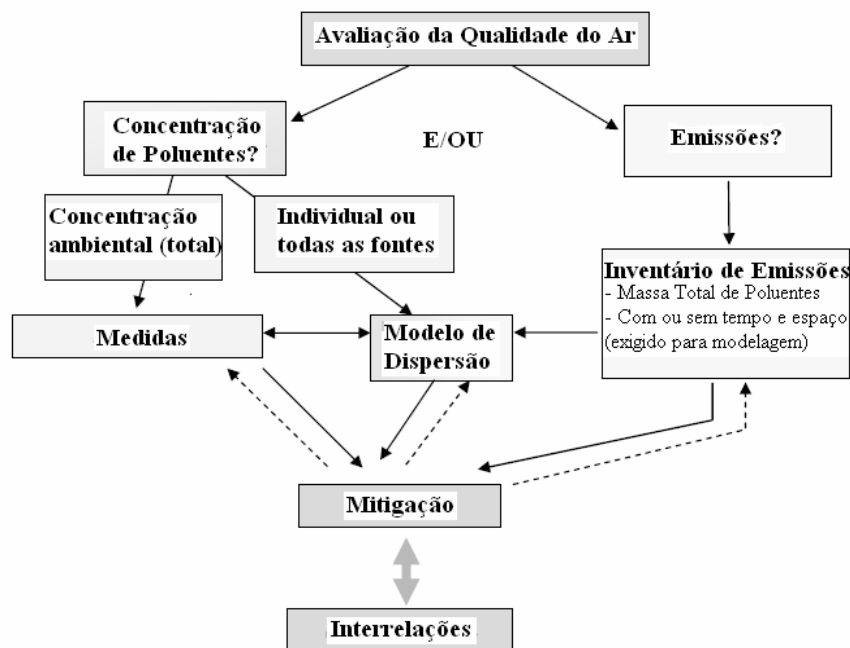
Avaliação da Qualidade do Ar

Concentração de Poluentes?

E/OU

Emissões?

Concentração ambiental (total)

Individual ou todas as fontes

Inventário de Emissões
- Massa Total de Poluentes
- Com ou sem tempo e espaço (exigido para modelagem)

Medidas

Modelo de Dispersão

Mitigação

Interrelações